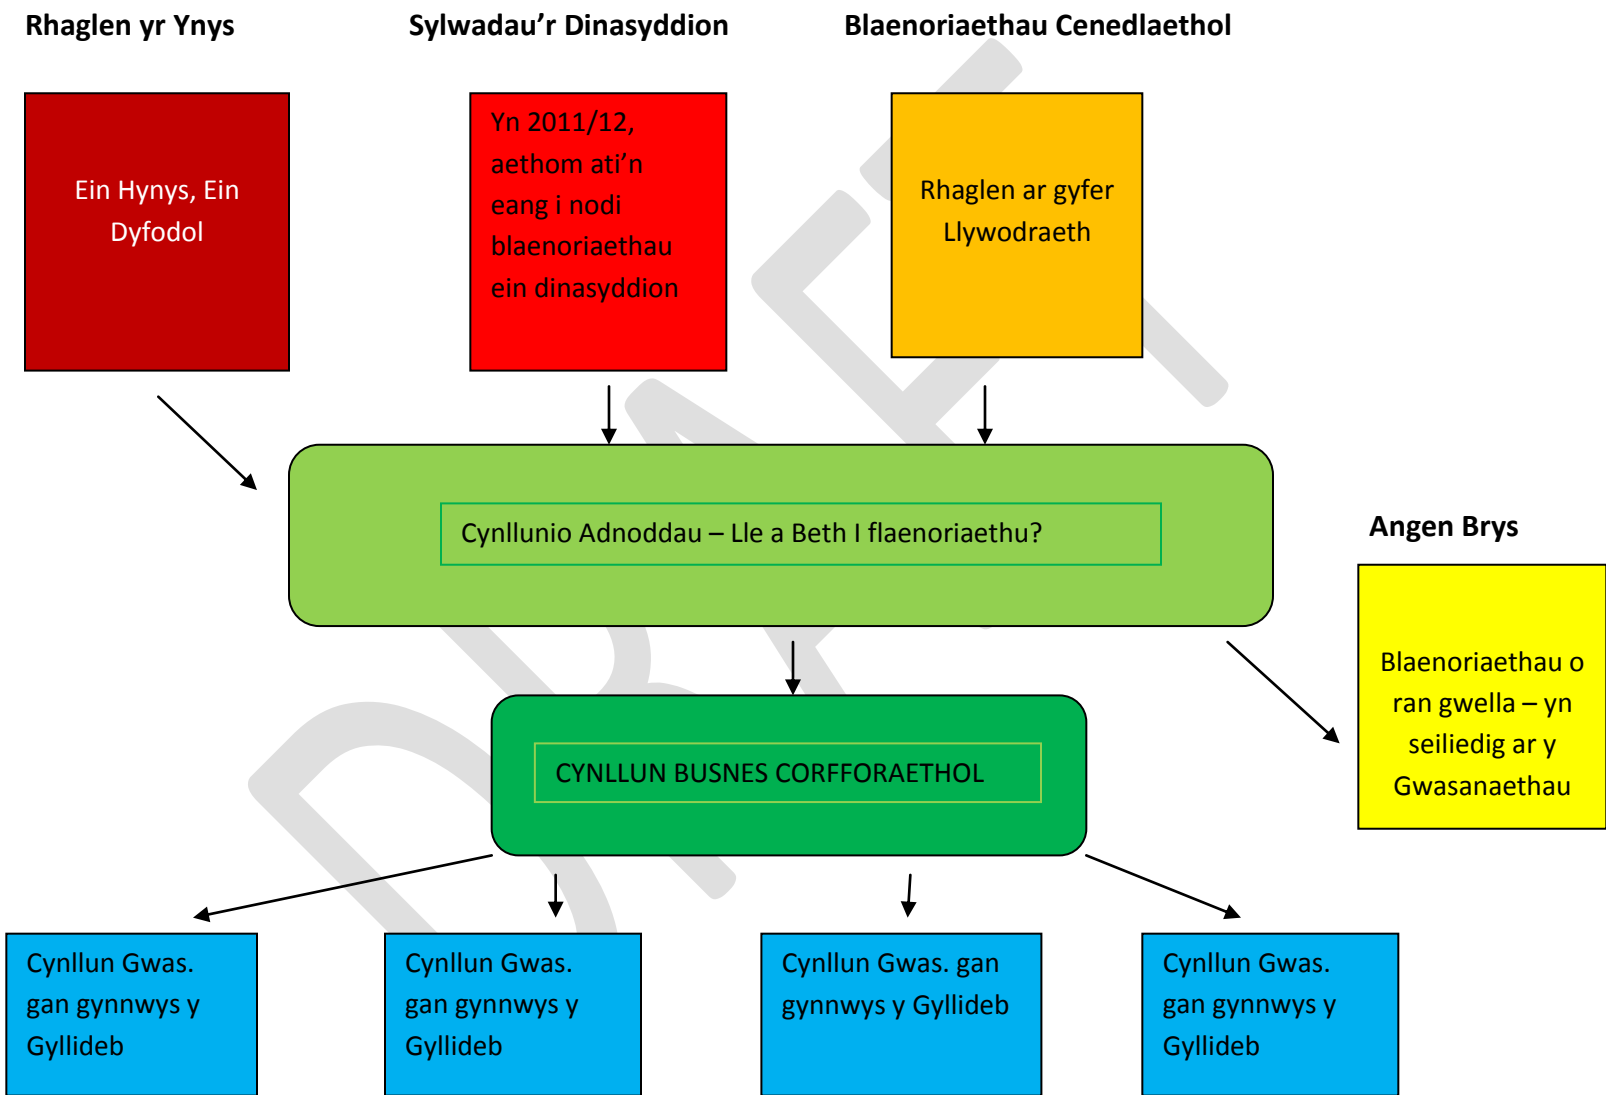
Rhaglen yr Ynys

Sylwadau'r Dinasyddion

Blaenoriaethau Cenedlaethol

Ein Hynys, Ein Dyfodol

Yn 2011/12, aethom ati'n eang i nodi blaenoriaethau ein dinasyddion

Rhaglen ar gyfer Llywodraeth

Cynllunio Adnoddau – Lle a Beth I flaenoriaethu?

Angen Brys

Blaenoriaethau o ran gwella – yn seiliedig ar y Gwasanaethau

CYNLLUN BUSNES CORFFORAETHOL

DRAFT

Cynllun Gwas. gan gynnwys y Gyllideb

Cynllun Gwas. gan gynnwys y Gyllideb

Cynllun Gwas. gan gynnwys y Gyllideb

Cynllun Gwas. gan gynnwys y Gyllideb